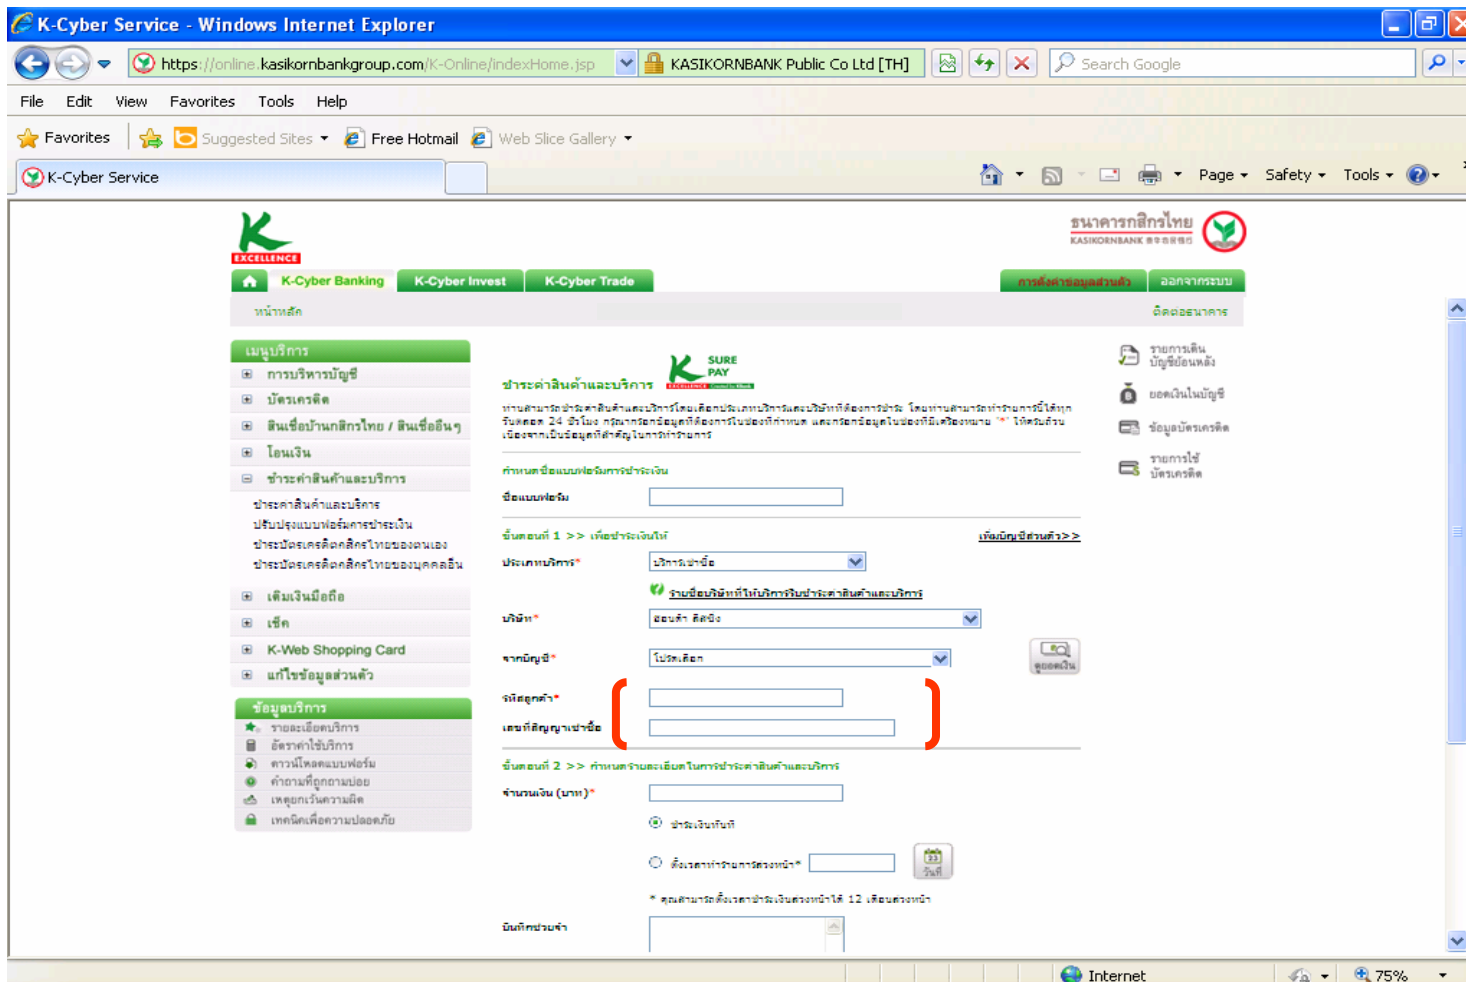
K-Cyber Service - Windows Internet Explorer

https://online.kasikornbankgroup.com/K-Online/indexHome.jsp

KASIKORNBANK Public Co Ltd [TH]

Search Google

File Edit View Favorites Tools Help

Favorites Suggested Sites Free Hotmail Web Slice Gallery

K-Cyber Service

Page Safety Tools

EXCELLENCE

ธนาคารกสิกรไทย
KASIKORNBANK

K-Cyber Banking K-Cyber Invest K-Cyber Trade

การตั้งค่าข้อมูลส่วนตัว ออกจากระบบ

หน้าหลัก

ติดต่อธนาคาร

เมนูบริการ
การบริหารบัญชี
บัตรเครดิต
สินเชื่อบ้านกสิกรไทย / สินเชื่ออื่นๆ
โอนเงิน
ชำระค่าสินค้าและบริการ
ชำระค่าสินค้าและบริการ
ปรับปรุงแบบฟอร์มการชำระเงิน
ชำระบัตรเครดิตกสิกรไทยของตนเอง
ชำระบัตรเครดิตกสิกรไทยของบุคคลอื่น
เติมเงินมือถือ
เช็ค
K-Web Shopping Card
แก้ไขข้อมูลส่วนตัว

ข้อมูลบริการ
รายละเอียดบริการ
อัตราค่าใช้บริการ
ดาวน์โหลดแบบฟอร์ม
คำถามที่ถูกถามบ่อย
เหตุขัดข้องระบบ
เทคนิคเพื่อความปลอดภัย

ชำระค่าสินค้าและบริการ

SURE PAY

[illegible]

กำหนดชื่อแบบฟอร์มการชำระเงิน

ชื่อแบบฟอร์ม

ขั้นตอนที่ 1 >> เพื่อชำระเงินให้

เพิ่มบัญชีส่วนตัว>>

ประเภทบริการ*
บริการเช่าซื้อ

รายชื่อบริษัทที่ให้บริการรับชำระค่าสินค้าและบริการ

บริษัท*
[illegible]

จากบัญชี*
โปรดเลือก

ดูยอดเงิน

รหัสลูกค้า*

เลขที่สัญญาเช่าซื้อ

ขั้นตอนที่ 2 >> กำหนดรายละเอียดในการชำระค่าสินค้าและบริการ

จำนวนเงิน (บาท)*

ชำระเงินทันที

ตั้งเวลาทำรายการล่วงหน้า*

วันที่

* คุณสามารถตั้งเวลาชำระเงินล่วงหน้าได้ 12 เดือนล่วงหน้า

บันทึกช่วยจำ

รายการเดินบัญชีย้อนหลัง
ยอดเงินในบัญชี
ข้อมูลบัตรเครดิต
รายการใช้บัตรเครดิต

Internet

75%